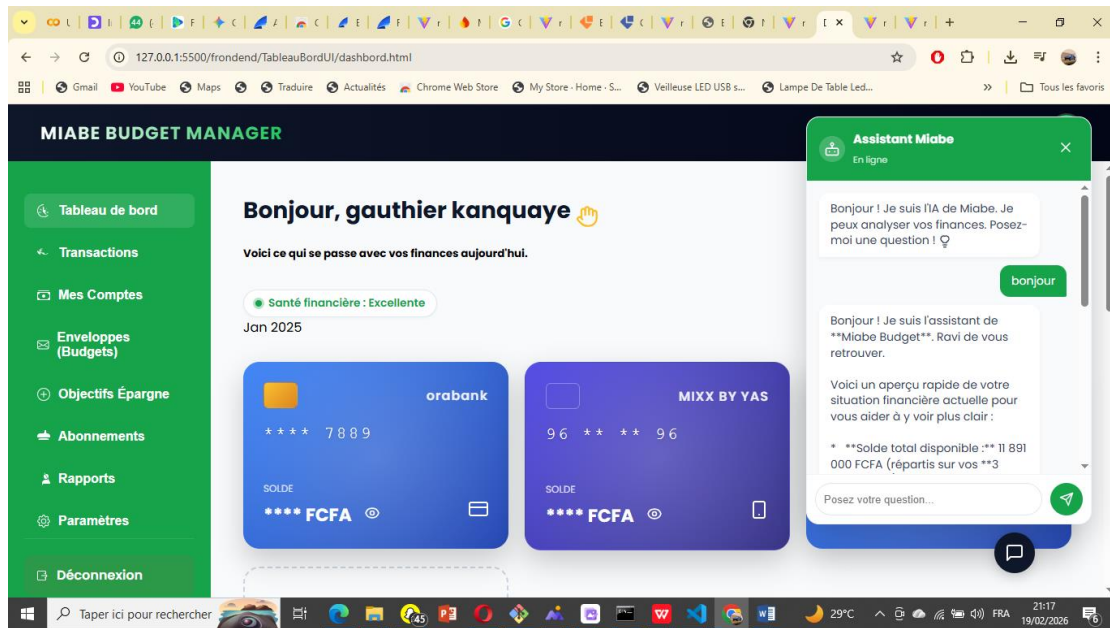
127.0.0.1:5500/frondend/TableauBordUI/dashbord.html

Gmail YouTube Maps Traduire Actualités Chrome Web Store My Store - Home - S... Veilleuse LED USB s... Lampe De Table Led... » Tous les favoris

MIABE BUDGET MANAGER

Tableau de bord
Transactions
Mes Comptes
Enveloppes (Budgets)
Objectifs Épargne
Abonnements
Rapports
Paramètres
Déconnexion

Bonjour, gauthier kanquaye

Voici ce qui se passe avec vos finances aujourd'hui.

Santé financière : Excellente

Jan 2025

orabank
**** 7889
SOLDE
**** FCFA

MIXX BY YAS
96 ** ** 96
SOLDE
**** FCFA

Assistant Miabe
En ligne

Bonjour ! Je suis l'IA de Miabe. Je peux analyser vos finances. Posez-moi une question !

bonjour

Bonjour ! Je suis l'assistant de **Miabe Budget**. Ravi de vous retrouver.

Voici un aperçu rapide de votre situation financière actuelle pour vous aider à y voir plus clair :

* **Solde total disponible :** 11 891 000 FCFA (répartis sur vos **3

Posez votre question...

Taper ici pour rechercher 45 29°C FRA 21:17 19/02/2026 6